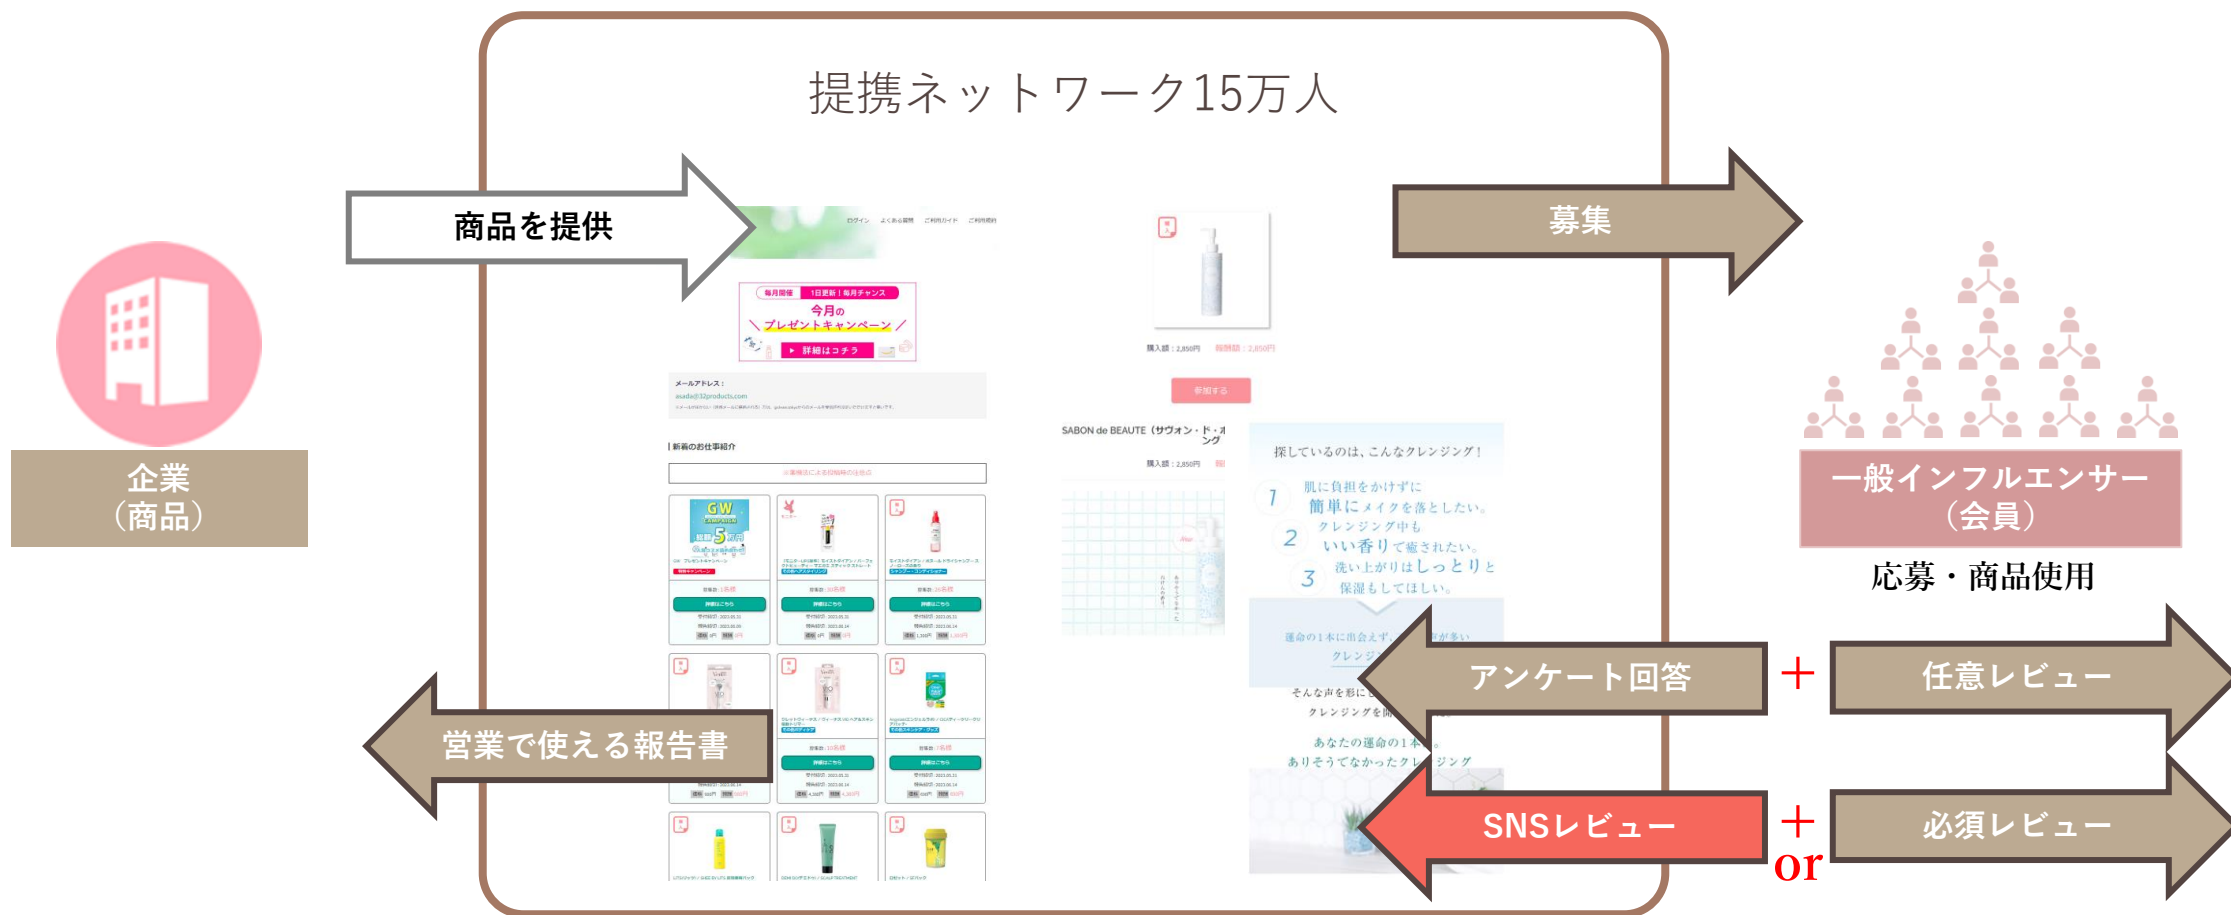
提携ネットワーク15万人

商品を提供

募集

企業
（商品）

毎月開催 1日更新！毎月チャンス
今月の
プレゼントキャンペーン
詳細はコチラ

メールアドレス：

新着のお仕事紹介

GW

SABON de BEAUTE（サヴォン・ド・ボーテ）

探しているのは、こんなクレンジング！
1 肌に負担をかけずに簡単にメイクを落としたい。
2 クレンジング中もいい香りで癒されたい。
3 洗い上がりはしっとりと保湿もしてほしい。

あなたの運命の1本
ありそうでなかったクレンジング

一般インフルエンサー
（会員）

応募・商品使用

アンケート回答

＋

任意レビュー

営業で使える報告書

SNSレビュー

＋
or

必須レビュー